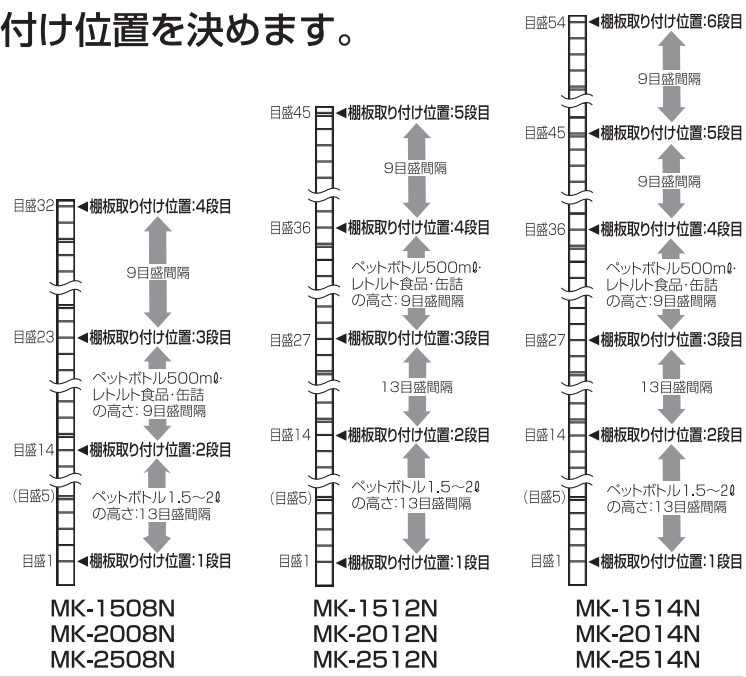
付け位置を決めます。

目盛32 ◀棚板取り付け位置:4段目
9目盛間隔
目盛23 ◀棚板取り付け位置:3段目
ペットボトル500mℓ・レトルト食品・缶詰の高さ: 9目盛間隔
目盛14 ◀棚板取り付け位置:2段目
(目盛5)
ペットボトル1.5～2ℓの高さ:13目盛間隔
目盛1 ◀棚板取り付け位置:1段目

MK-1508N
MK-2008N
MK-2508N

目盛45 ◀棚板取り付け位置:5段目
9目盛間隔
目盛36 ◀棚板取り付け位置:4段目
ペットボトル500mℓ・レトルト食品・缶詰の高さ: 9目盛間隔
目盛27 ◀棚板取り付け位置:3段目
13目盛間隔
目盛14 ◀棚板取り付け位置:2段目
(目盛5)
ペットボトル1.5～2ℓの高さ:13目盛間隔
目盛1 ◀棚板取り付け位置:1段目

MK-1512N
MK-2012N
MK-2512N

目盛54 ◀棚板取り付け位置:6段目
9目盛間隔
目盛45 ◀棚板取り付け位置:5段目
9目盛間隔
目盛36 ◀棚板取り付け位置:4段目
ペットボトル500mℓ・レトルト食品・缶詰の高さ:9目盛間隔
目盛27 ◀棚板取り付け位置:3段目
13目盛間隔
目盛14 ◀棚板取り付け位置:2段目
(目盛5)
ペットボトル1.5～2ℓの高さ:13目盛間隔
目盛1 ◀棚板取り付け位置:1段目

MK-1514N
MK-2014N
MK-2514N